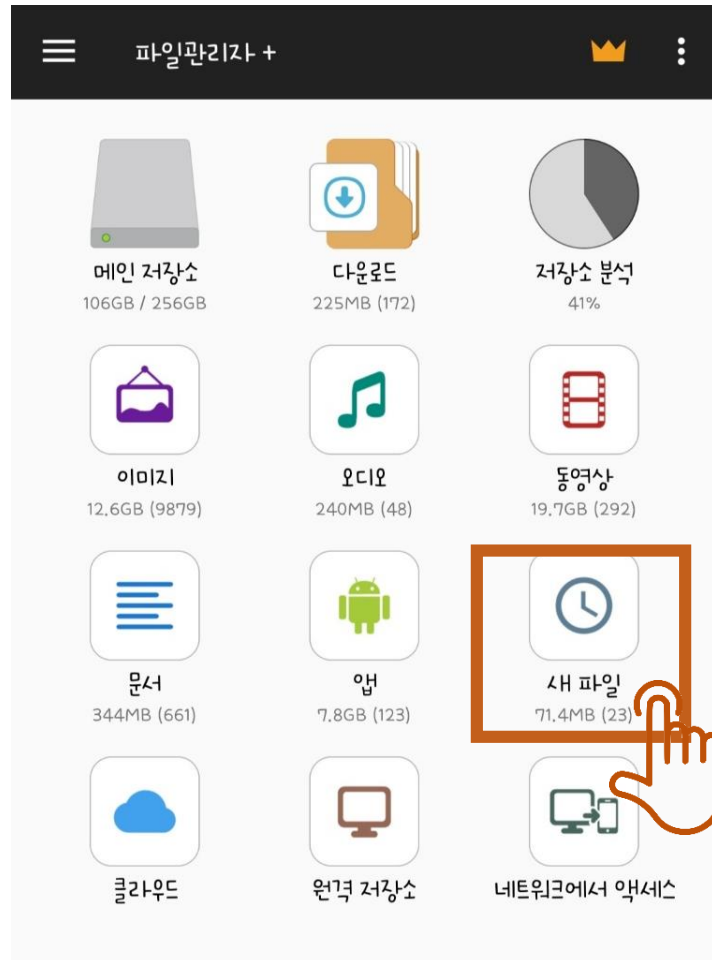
파일관리자 +

메인 저장소
106GB / 256GB

다운로드
225MB (172)

저장소 분석
41%

이미지
12.6GB (9879)

오디오
240MB (48)

동영상
19.7GB (292)

문서
344MB (661)

앱
7.8GB (123)

새 파일
71.4MB (23)

클라우드

원격 저장소

네트워크에서 액세스